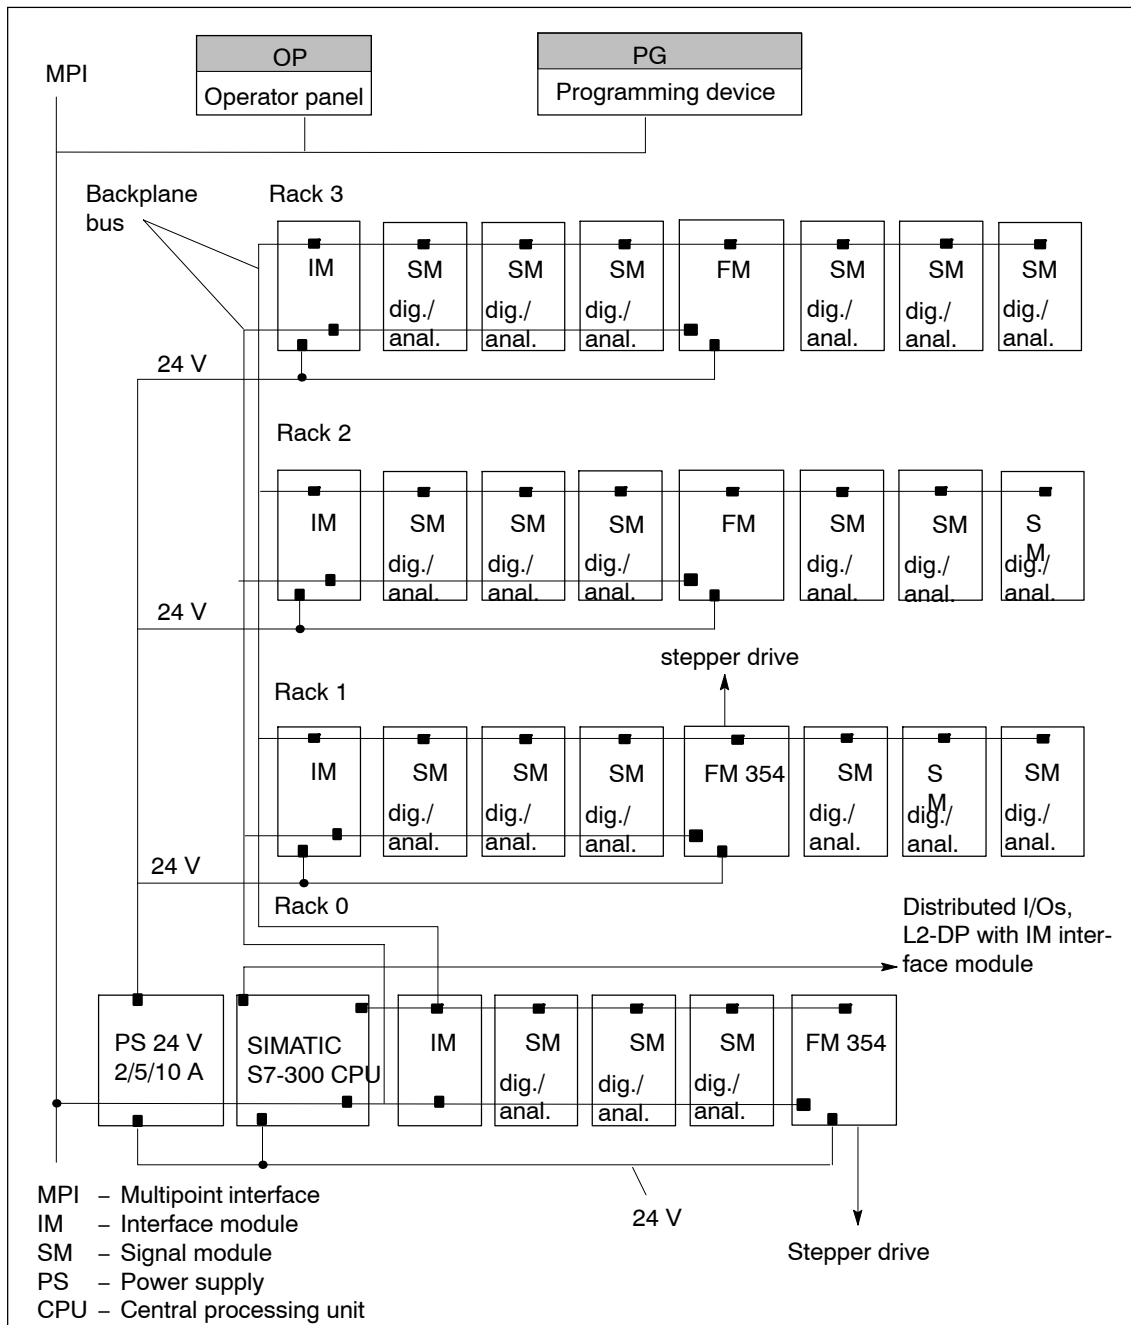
MPI

OP
Operator panel

PG
Programming device

Backplane bus

Rack 3

IM SM dig./anal. SM dig./anal. SM dig./anal. FM SM dig./anal. SM dig./anal. SM dig./anal.

24 V

Rack 2

IM SM dig./anal. SM dig./anal. SM dig./anal. FM SM dig./anal. SM dig./anal. S M dig./anal.

24 V

stepper drive

Rack 1

IM SM dig./anal. SM dig./anal. SM dig./anal. FM 354 SM dig./anal. S M dig./anal. SM dig./anal.

24 V

Rack 0

Distributed I/Os, L2-DP with IM interface module

PS 24 V 2/5/10 A

SIMATIC S7-300 CPU

IM SM dig./anal. SM dig./anal. SM dig./anal. FM 354

24 V

Stepper drive

MPI – Multipoint interface
IM – Interface module
SM – Signal module
PS – Power supply
CPU – Central processing unit